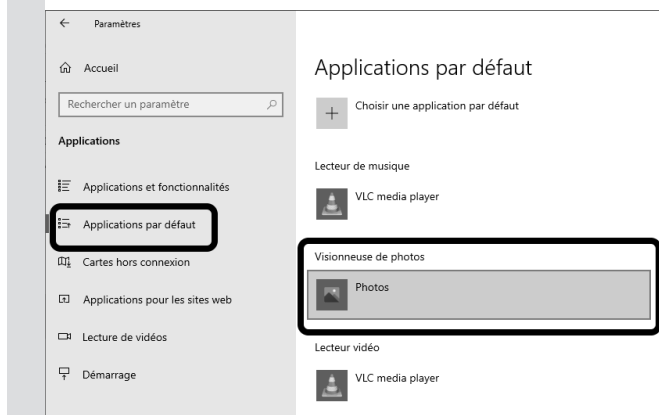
Paramètres

Accueil

Rechercher un paramètre

Applications

Applications et fonctionnalités

Applications par défaut

Cartes hors connexion

Applications pour les sites web

Lecture de vidéos

Démarrage

Applications par défaut

Choisir une application par défaut

Lecteur de musique

VLC media player

Visionneuse de photos

Photos

Lecteur vidéo

VLC media player